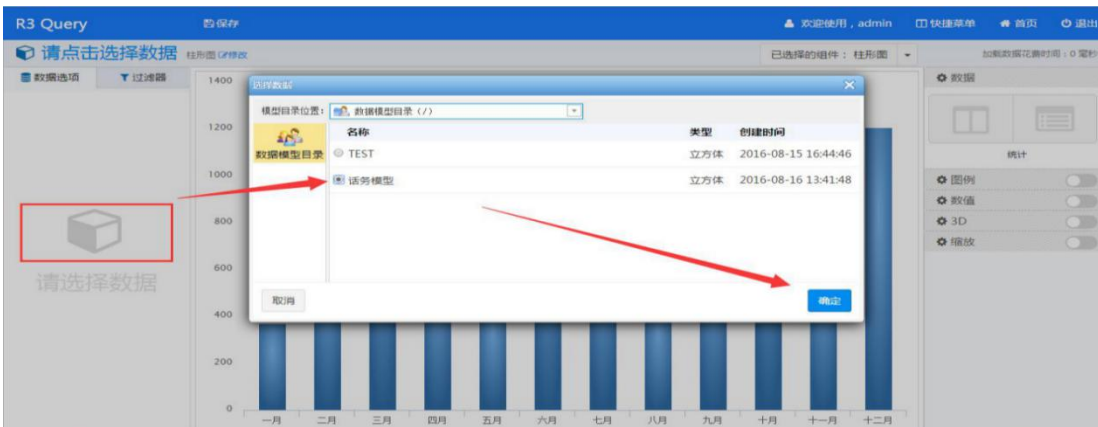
R3 Query 保存 欢迎使用，admin 快捷菜单 首页 退出

请点击选择数据 柱形图 修改

已选择的组件：柱形图

加载数据花费时间：0 毫秒

数据选项 过滤器

请选择数据

数据

统计

图例

数值

3D

缩放

选择数据

模型目录位置：数据模型目录（/）

数据模型目录

| 名称 | 类型 | 创建时间 |
|---|---|---|
| TEST | 立方体 | 2016-08-15 16:44:46 |
| 话务模型 | 立方体 | 2016-08-16 13:41:48 |

取消

确定

1400
1200
1000
800
600
400
200
0

一月 二月 三月 四月 五月 六月 七月 八月 九月 十月 十一月 十二月